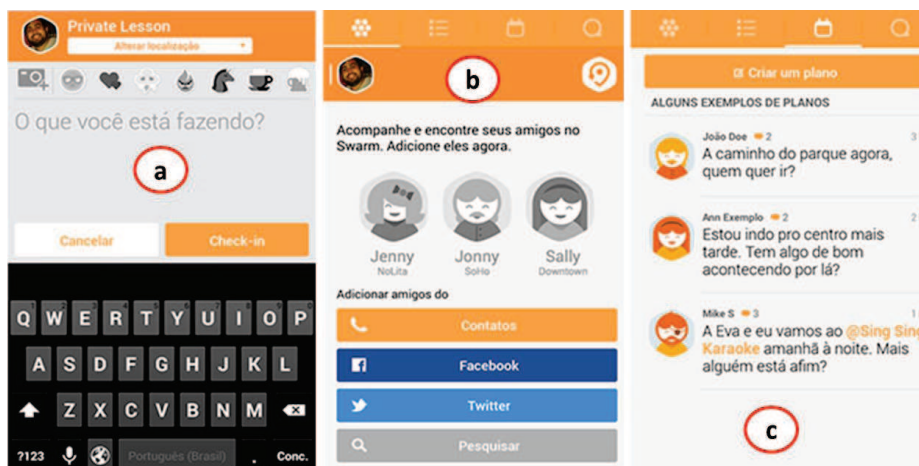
Private Lesson
Alterar localização

O que você está fazendo?

a

Cancelar
Check-in

Q W E R T Y U I O P
A S D F G H J K L
Z X C V B N M
?123
Português (Brasil)
Conc.

b

Acompanhe e encontre seus amigos no Swarm. Adicione eles agora.

Jenny
NoLita
Jonny
SoHo
Sally
Downtown

Adicionar amigos do

Contatos
Facebook
Twitter
Pesquisar

Criar um plano

ALGUNS EXEMPLOS DE PLANOS

João Doe 2
A caminho do parque agora, quem quer ir?

Ann Exemplo 2
Estou indo pro centro mais tarde. Tem algo de bom acontecendo por lá?

Mike S 3
A Eva e eu vamos ao @Sing Sing Karaoke amanhã à noite. Mais alguém está afim?

c